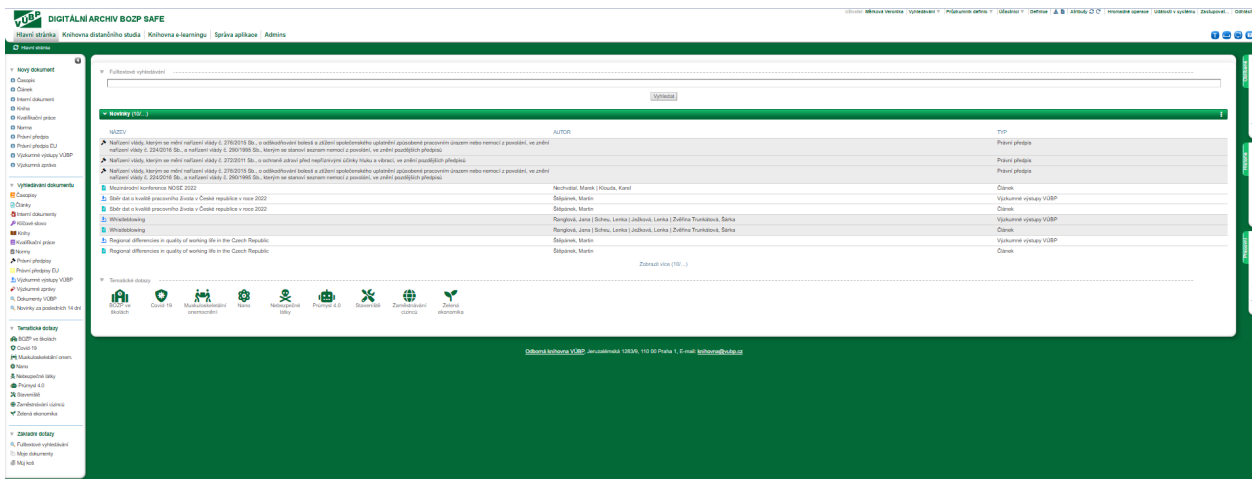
VÚBP DIGITÁLNÍ ARCHIV BOZP SAFE

Uživatel: Mlčková Veronika | Vyhledávání | Průzkumník definic | Účastníci | Definice | Atributy | Hromadné operace | Události v systému | Zeslupovat... | Odhlásit

Hlavní stránka | Knihovna distančního studia | Knihovna e-learningu | Správa aplikace | Admins

Hlavní stránka

Nový dokument
Časopis
Článek
Interní dokument
Kniha
Kvalifikační práce
Norma
Právní předpis
Právní předpis EU
Výzkumné výstupy VÚBP
Výzkumná zpráva

Vyhledávání dokumentu
Časopisy
Články
Interní dokumenty
Klíčové slovo
Knihy
Kvalifikační práce
Normy
Právní předpisy
Právní předpisy EU
Výzkumné výstupy VÚBP
Výzkumné zprávy
Dokumenty VÚBP
Novinky za posledních 14 dní

Tematické dotazy
BOZP ve školách
Covid-19
Muskuloskeletální onem.
Nano
Nebezpečné látky
Průmysl 4.0
Stavebnictví
Zaměstnávání cizinců
Zelená ekonomika

Základní dotazy
Fulltextové vyhledávání
Moje dokumenty
Můj koš

Fulltextové vyhledávání

Vyhledat

Novinky (10/...)

| NÁZEV | AUTOR | TYP |
|---|---|---|
| Nařízení vlády, kterým se mění nařízení vlády č. 276/2015 Sb., o odškodňování bolesti a ztížení společenského uplatnění způsobené pracovním úrazem nebo nemocí z povolání, ve znění nařízení vlády č. 224/2016 Sb., a nařízení vlády č. 290/1995 Sb., kterým se stanoví seznam nemocí z povolání, ve znění pozdějších předpisů | | Právní předpis |
| Nařízení vlády, kterým se mění nařízení vlády č. 272/2011 Sb., o ochraně zdraví před nepříznivými účinky hluku a vibrací, ve znění pozdějších předpisů | | Právní předpis |
| Nařízení vlády, kterým se mění nařízení vlády č. 276/2015 Sb., o odškodňování bolesti a ztížení společenského uplatnění způsobené pracovním úrazem nebo nemocí z povolání, ve znění nařízení vlády č. 224/2016 Sb., a nařízení vlády č. 290/1995 Sb., kterým se stanoví seznam nemocí z povolání, ve znění pozdějších předpisů | | Právní předpis |
| Mezinárodní konference NOSE 2022 | Nechvátal, Marek \| Klouda, Karel | Článek |
| Sběr dat o kvalitě pracovního života v České republice v roce 2022 | Šišpánek, Martin | Výzkumné výstupy VÚBP |
| Sběr dat o kvalitě pracovního života v České republice v roce 2022 | Šišpánek, Martin | Článek |
| Whistleblowing | Ronglová, Jana \| Scheu, Lenka \| Jašková, Lenka \| Zvěřina Trunkátová, Šárka | Výzkumné výstupy VÚBP |
| Whistleblowing | Ronglová, Jana \| Scheu, Lenka \| Jašková, Lenka \| Zvěřina Trunkátová, Šárka | Článek |
| Regional differences in quality of working life in the Czech Republic | Šišpánek, Martin | Výzkumné výstupy VÚBP |
| Regional differences in quality of working life in the Czech Republic | Šišpánek, Martin | Článek |

Zobrazit více (10/...)

Tematické dotazy
BOZP ve školách | Covid-19 | Muskuloskeletální onemocnění | Nano | Nebezpečné látky | Průmysl 4.0 | Stavebnictví | Zaměstnávání cizinců | Zelená ekonomika

Odborná knihovna VÚBP, Jeruzalémská 1283/9, 110 00 Praha 1, E-mail: knihovna@vubp.cz